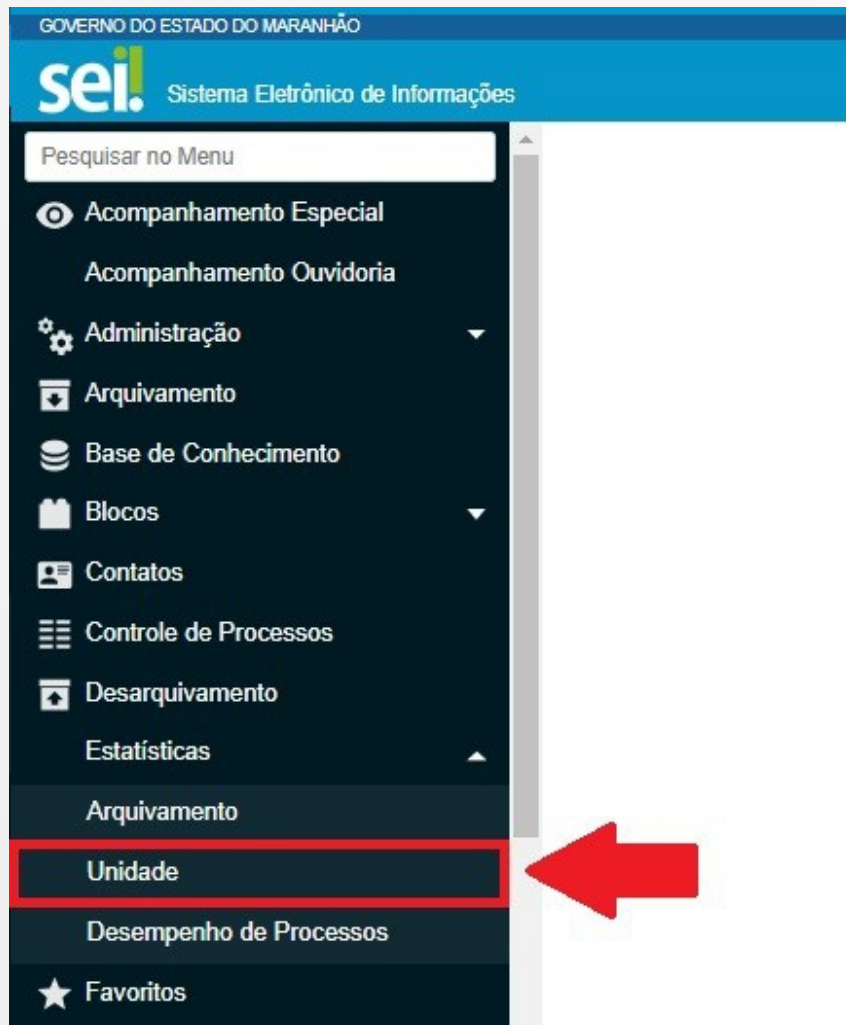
GOVERNO DO ESTADO DO MARANHÃO

sei! Sistema Eletrônico de Informações

Pesquisar no Menu

Acompanhamento Especial

Acompanhamento Ouvidoria

Administração

Arquivamento

Base de Conhecimento

Blocos

Contatos

Controle de Processos

Desarquivamento

Estatísticas

Arquivamento

Unidade

Desempenho de Processos

Favoritos